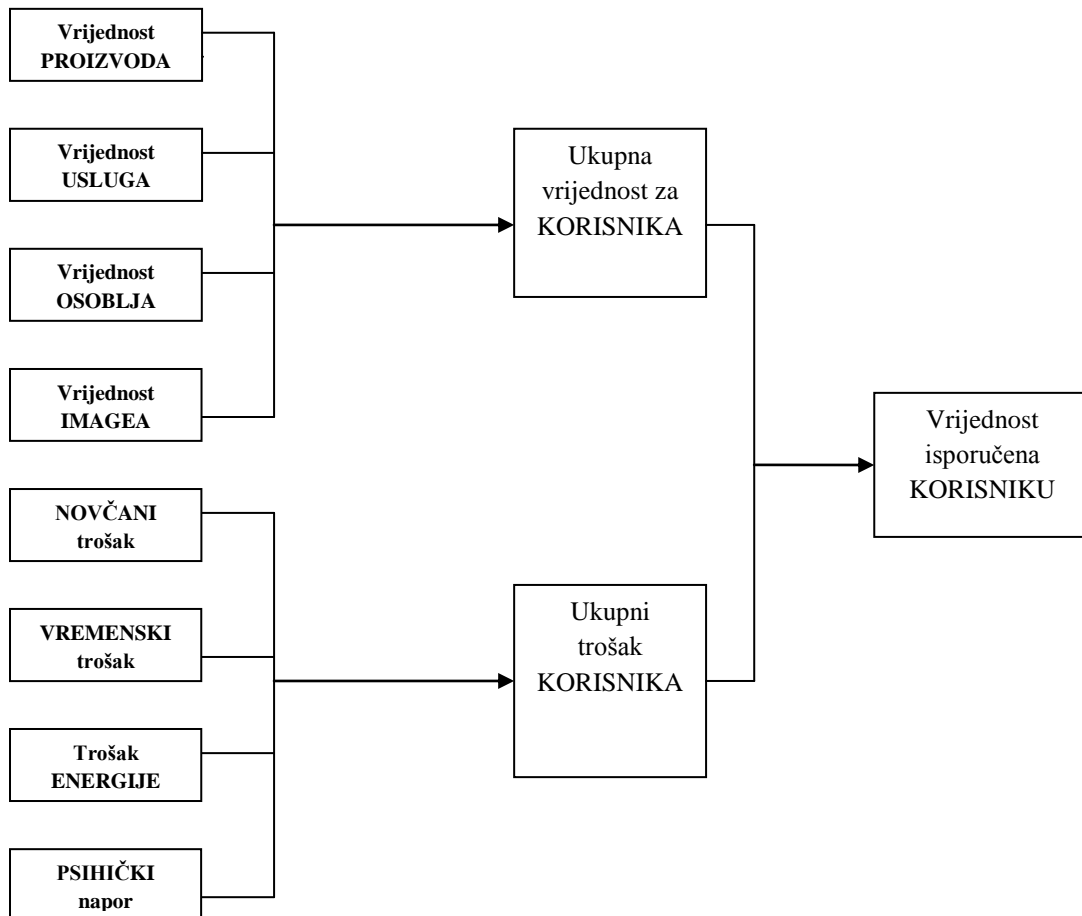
Vrijednost PROIZVODA

Vrijednost USLUGA

Vrijednost OSOBLJA

Vrijednost IMAGEA

Ukupna vrijednost za KORISNIKA

Vrijednost isporučena KORISNIKU

NOVČANI trošak

VREMENSKI trošak

Trošak ENERGIJE

PSIHIČKI napor

Ukupni trošak KORISNIKA